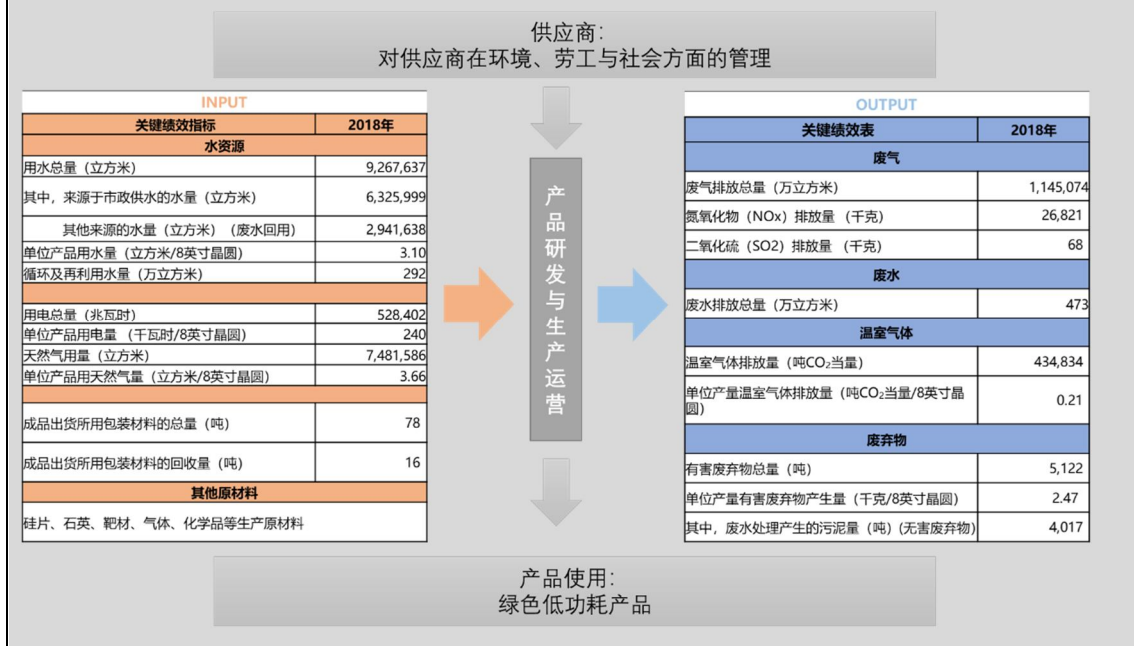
供应商:
对供应商在环境、劳工与社会方面的管理

INPUT

| 关键绩效指标 | 2018年 |
|---|---|
| 水资源 | |
| 用水总量（立方米） | 9,267,637 |
| 其中，来源于市政供水的水量（立方米） | 6,325,999 |
| 其他来源的水量（立方米）（废水回用） | 2,941,638 |
| 单位产品用水量（立方米/8英寸晶圆） | 3.10 |
| 循环及再利用水量（万立方米） | 292 |
| | |
| 用电总量（兆瓦时） | 528,402 |
| 单位产品用电量（千瓦时/8英寸晶圆） | 240 |
| 天然气用量（立方米） | 7,481,586 |
| 单位产品用天然气量（立方米/8英寸晶圆） | 3.66 |
| | |
| 成品出货所用包装材料的总量（吨） | 78 |
| 成品出货所用包装材料的回收量（吨） | 16 |
| 其他原材料 | |
| 硅片、石英、靶材、气体、化学品等生产原材料 | |

产品研发与生产运营

OUTPUT

| 关键绩效表 | 2018年 |
|---|---|
| 废气 | |
| 废气排放总量（万立方米） | 1,145,074 |
| 氮氧化物（NOx）排放量（千克） | 26,821 |
| 二氧化硫（SO2）排放量（千克） | 68 |
| 废水 | |
| 废水排放总量（万立方米） | 473 |
| 温室气体 | |
| 温室气体排放量（吨$CO_2$当量） | 434,834 |
| 单位产量温室气体排放量（吨$CO_2$当量/8英寸晶圆） | 0.21 |
| 废弃物 | |
| 有害废弃物总量（吨） | 5,122 |
| 单位产量有害废弃物产生量（千克/8英寸晶圆） | 2.47 |
| 其中，废水处理产生的污泥量（吨）(无害废弃物) | 4,017 |

产品使用:
绿色低功耗产品